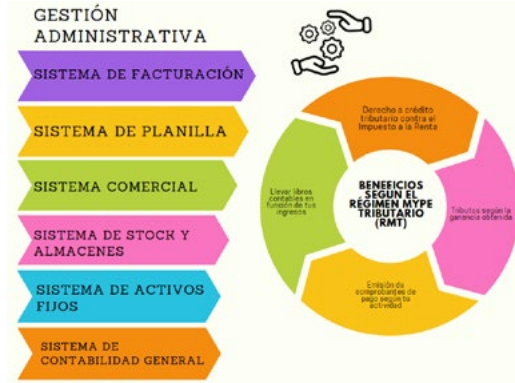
GESTIÓN ADMINISTRATIVA

SISTEMA DE FACTURACIÓN

SISTEMA DE PLANILLA

SISTEMA COMERCIAL

SISTEMA DE STOCK Y ALMACENES

SISTEMA DE ACTIVOS FIJOS

SISTEMA DE CONTABILIDAD GENERAL

Derecho a crédito tributario contra el Impuesto a la Renta

Tributos según la ganancia obtenida

Emisión de comprobantes de pago según la actividad

Llevar libros contables en función de tus ingresos

BENEFICIOS SEGÚN EL RÉGIMEN MYPE TRIBUTARIO (RMT)